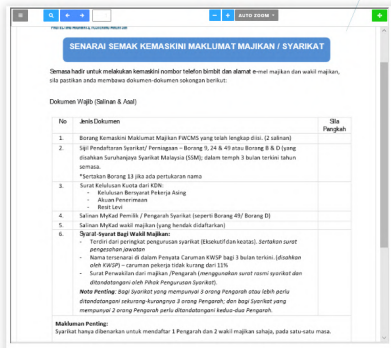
AUTO ZOOM

SENARAI SEMAK KEMASKINI MAKLUMAT MAJIKAN / SYARIKAT

Semasa hadir untuk melakukan kemaskini nombor telefon bimbit dan alamat e-mel majikan dan wakil majikan, sila pastikan anda membawa dokumen-dokumen sokongan berikut:

Dokumen Wajib (Salinan & Asal)

| No | Jenis Dokumen | Sila Pangkah |
|---|---|---|
| 1. | Borang Kemaskini Maklumat Majikan FWCMS yang telah lengkap diisi. (2 salinan) | |
| 2. | Sijil Pendaftaran Syarikat/ Pemiagaan – Borang 9, 24 & 49 atau Borang B & D (yang disahkan Suruhanjaya Syarikat Malaysia (SSM); dalam tempoh 3 bulan terkini tahun semasa. *Sertakan Borang 13 jika ada pertukaran nama | |
| 3. | Surat Kelulusan Kuota dari KDN: - Kelulusan Bersyarat Pekerja Asing - Akuan Penerimaan - Resit Levi | |
| 4. | Salinan MyKad Pemilik / Pengarah Syarikat (seperti Borang 49/ Borang D) | |
| 5. | Salinan MyKad wakil majikan (yang hendak didaftarkan) | |
| 6. | Syarat-Syarat Bagi Wakil Majikan: - Terdiri dari peringkat pengurusan (Eksekutif dan keatas). Sertakan surat pengesahan jawatan - Nama tersenarai di dalam Penyata Caruman KWSP bagi 3 bulan terkini. (disahkan oleh KWSP) – caruman pekerja tidak kurang dari 11% - Surat Perwakilan dari majikan /Pengarah (menggunakan surat rasmi syarikat dan ditandatangani oleh Pihak Pengurusan Syarikat). Nota Penting: Bagi Syarikat yang mempunyai 3 orang Pengarah atau lebih perlu ditandatangani sekurang-kurangnya 3 orang Pengarah; dan bagi Syarikat yang mempunyai 2 orang Pengarah perlu ditandatangani kedua-dua Pengarah. | |

Makluman Penting:
Syarikat hanya dibenarkan untuk mendaftar 1 Pengarah dan 2 wakil majikan sahaja, pada satu-satu masa.